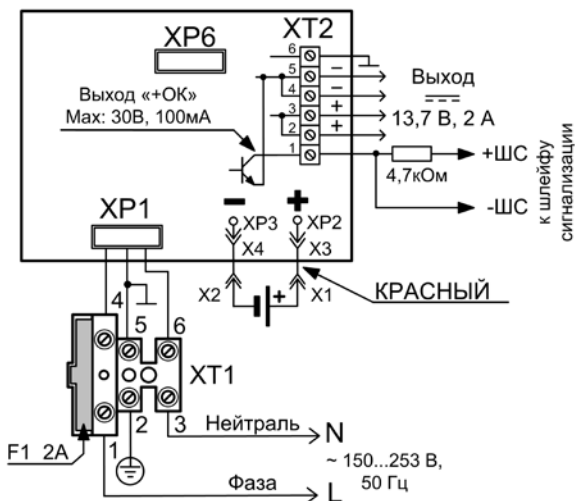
XP6

XT2

6
5
4
3
2
1

Выход «+ОК»
Max: 30В, 100мА

Выход
13,7 В, 2 А

+ШС
4,7кОм
-ШС

к шлейфу
сигнализации

XP1

XP3
X4

XP2
X3

X2
X1

КРАСНЫЙ

4
5
6

XT1

1
2
3

Нейтраль
N
~ 150...253 В,
50 Гц

F1 2A

Фаза
L